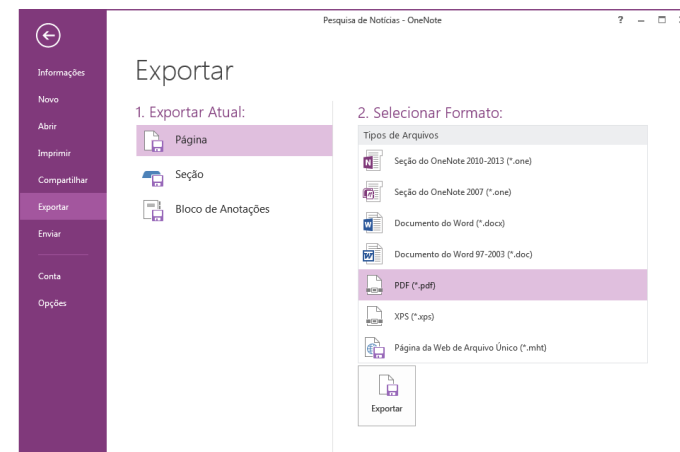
Pesquisa de Notícias - OneNote

? – □

Informações
Novo
Abrir
Imprimir
Compartilhar
Exportar
Enviar

Conta
Opções

Exportar

1. Exportar Atual:

Página
Seção
Bloco de Anotações

2. Selecionar Formato:

Tipos de Arquivos

Seção do OneNote 2010-2013 (*.one)
Seção do OneNote 2007 (*.one)
Documento do Word (*.docx)
Documento do Word 97-2003 (*.doc)
PDF (*.pdf)
XPS (*.xps)
Página da Web de Arquivo Único (*.mht)

Exportar